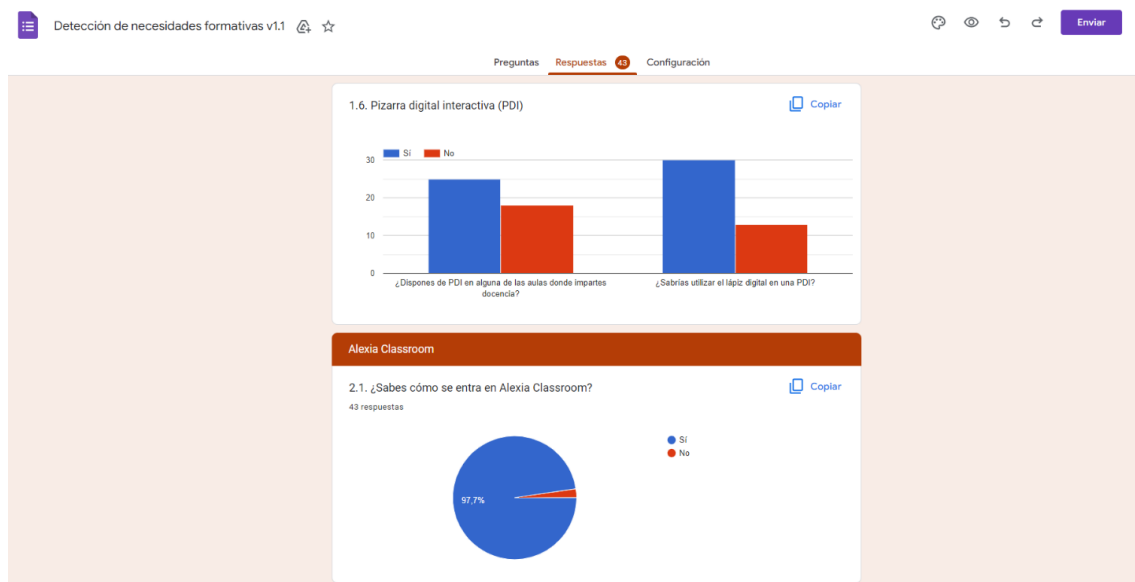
Detección de necesidades formativas v1.1

Enviar

Preguntas Respuestas 43 Configuración

1.6. Pizarra digital interactiva (PDI)

Copiar

Sí No

30
20
10
0

¿Dispones de PDI en alguna de las aulas donde impartes docencia?

¿Sabrías utilizar el lápiz digital en una PDI?

Alexia Classroom

2.1. ¿Sabes cómo se entra en Alexia Classroom?

Copiar

43 respuestas

97,7%

Sí
No